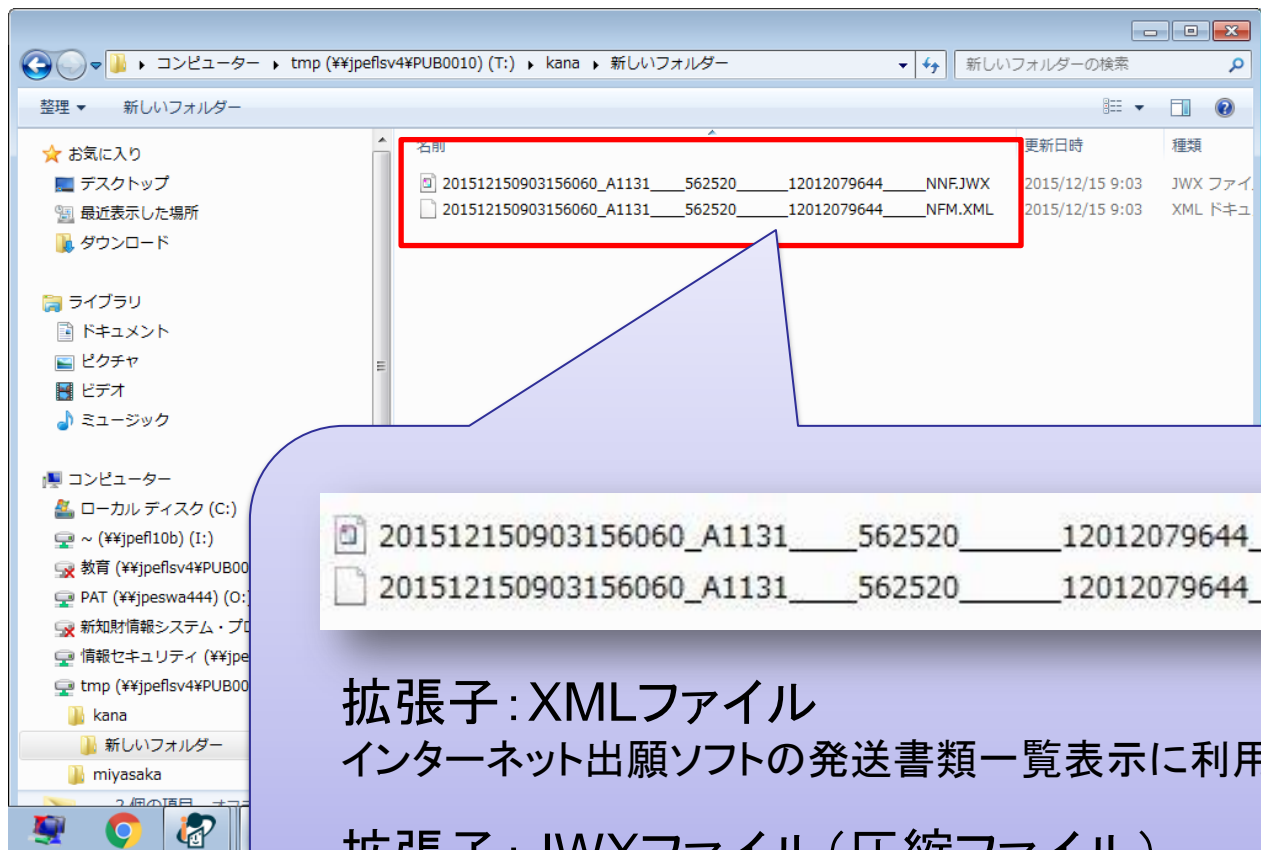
コンピューター ▸ tmp (¥¥jpeflsv4¥PUB0010) (T:) ▸ kana ▸ 新しいフォルダー

新しいフォルダーの検索

整理 ▾ 新しいフォルダー

お気に入り
デスクトップ
最近表示した場所
ダウンロード

ライブラリ
ドキュメント
ピクチャ
ビデオ
ミュージック

コンピューター
ローカル ディスク (C:)
~ (¥¥jpefl10b) (I:)
教育 (¥¥jpeflsv4¥PUB00
PAT (¥¥jpeswa444) (O:)
新知財情報システム・プロ
情報セキュリティ (¥¥jpe
tmp (¥¥jpeflsv4¥PUB00
kana
新しいフォルダー
miyasaka

2 個の項目

| 名前 | 更新日時 | 種類 |
|---|---|---|
| 201512150903156060_A1131____562520______12012079644_____NNF.JWX | 2015/12/15 9:03 | JWX ファイ |
| 201512150903156060_A1131____562520______12012079644_____NFM.XML | 2015/12/15 9:03 | XML ドキュ |

201512150903156060_A1131____562520______12012079644_
201512150903156060_A1131____562520______12012079644_

拡張子:XMLファイル
インターネット出願ソフトの発送書類一覧表示に利用

拡張子:JWXファイル(圧縮ファイル)